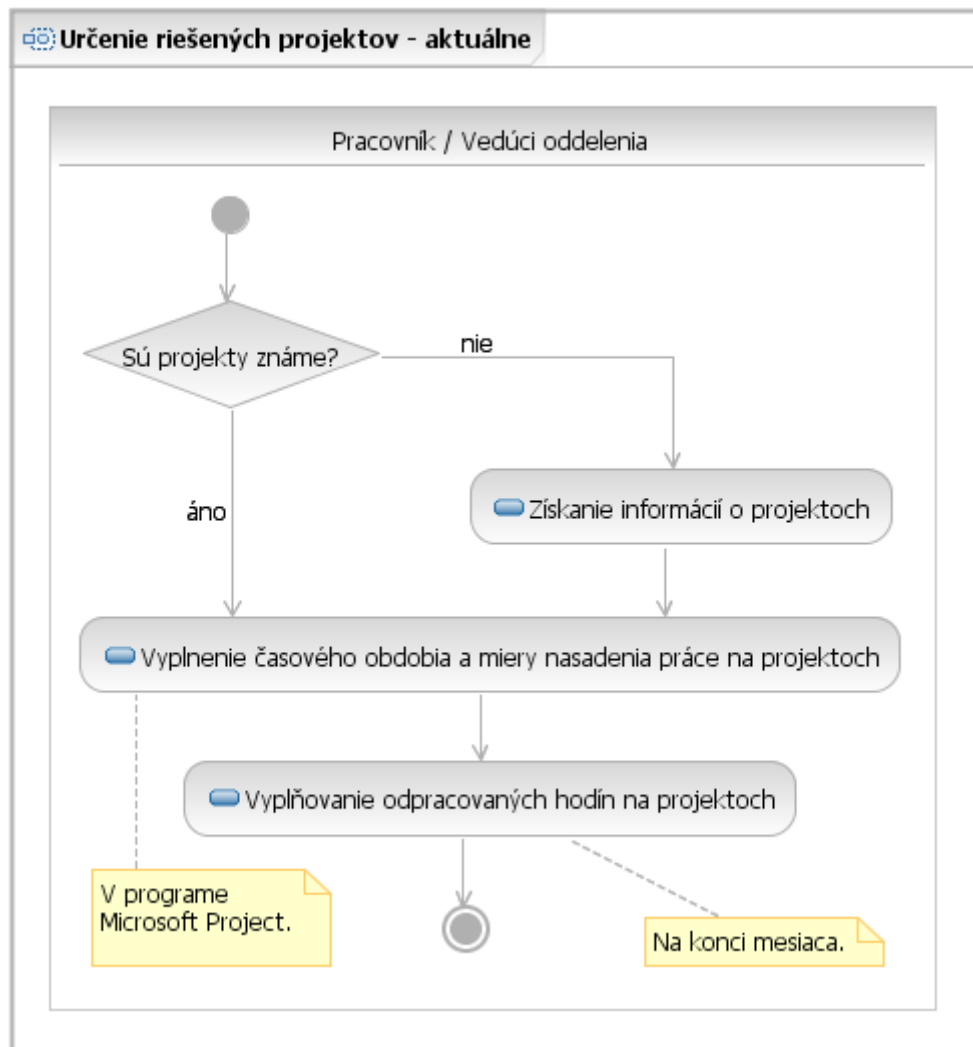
Určenie riešených projektov - aktuálne

Pracovník / Vedúci oddelenia

Sú projekty známe?

nie

áno

Získanie informácií o projektoch

Vyplnenie časového obdobia a miery nasadenia práce na projektoch

Vypĺňovanie odpracovaných hodín na projektoch

V programe Microsoft Project.

Na konci mesiaca.